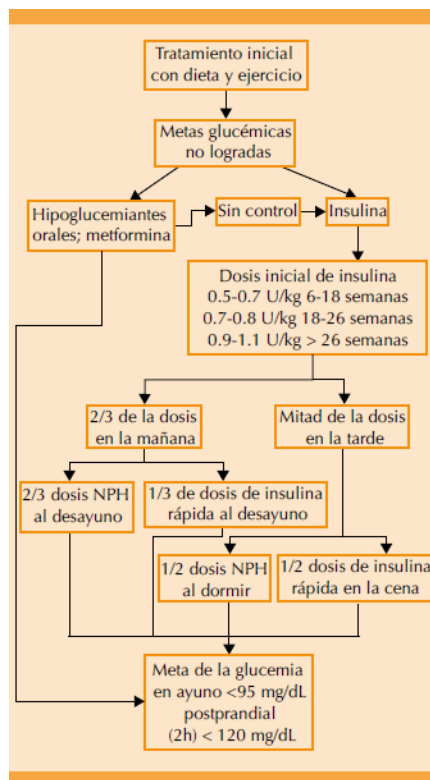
Tratamiento inicial con dieta y ejercicio

Metas glucémicas no logradas

Hipoglucemiantes orales; metformina

Sin control

Insulina

Dosis inicial de insulina
0.5-0.7 U/kg 6-18 semanas
0.7-0.8 U/kg 18-26 semanas
0.9-1.1 U/kg > 26 semanas

2/3 de la dosis en la mañana

Mitad de la dosis en la tarde

2/3 dosis NPH al desayuno

1/3 de dosis de insulina rápida al desayuno

1/2 dosis NPH al dormir

1/2 dosis de insulina rápida en la cena

Meta de la glucemia en ayuno <95 mg/dL postprandial (2h) < 120 mg/dL